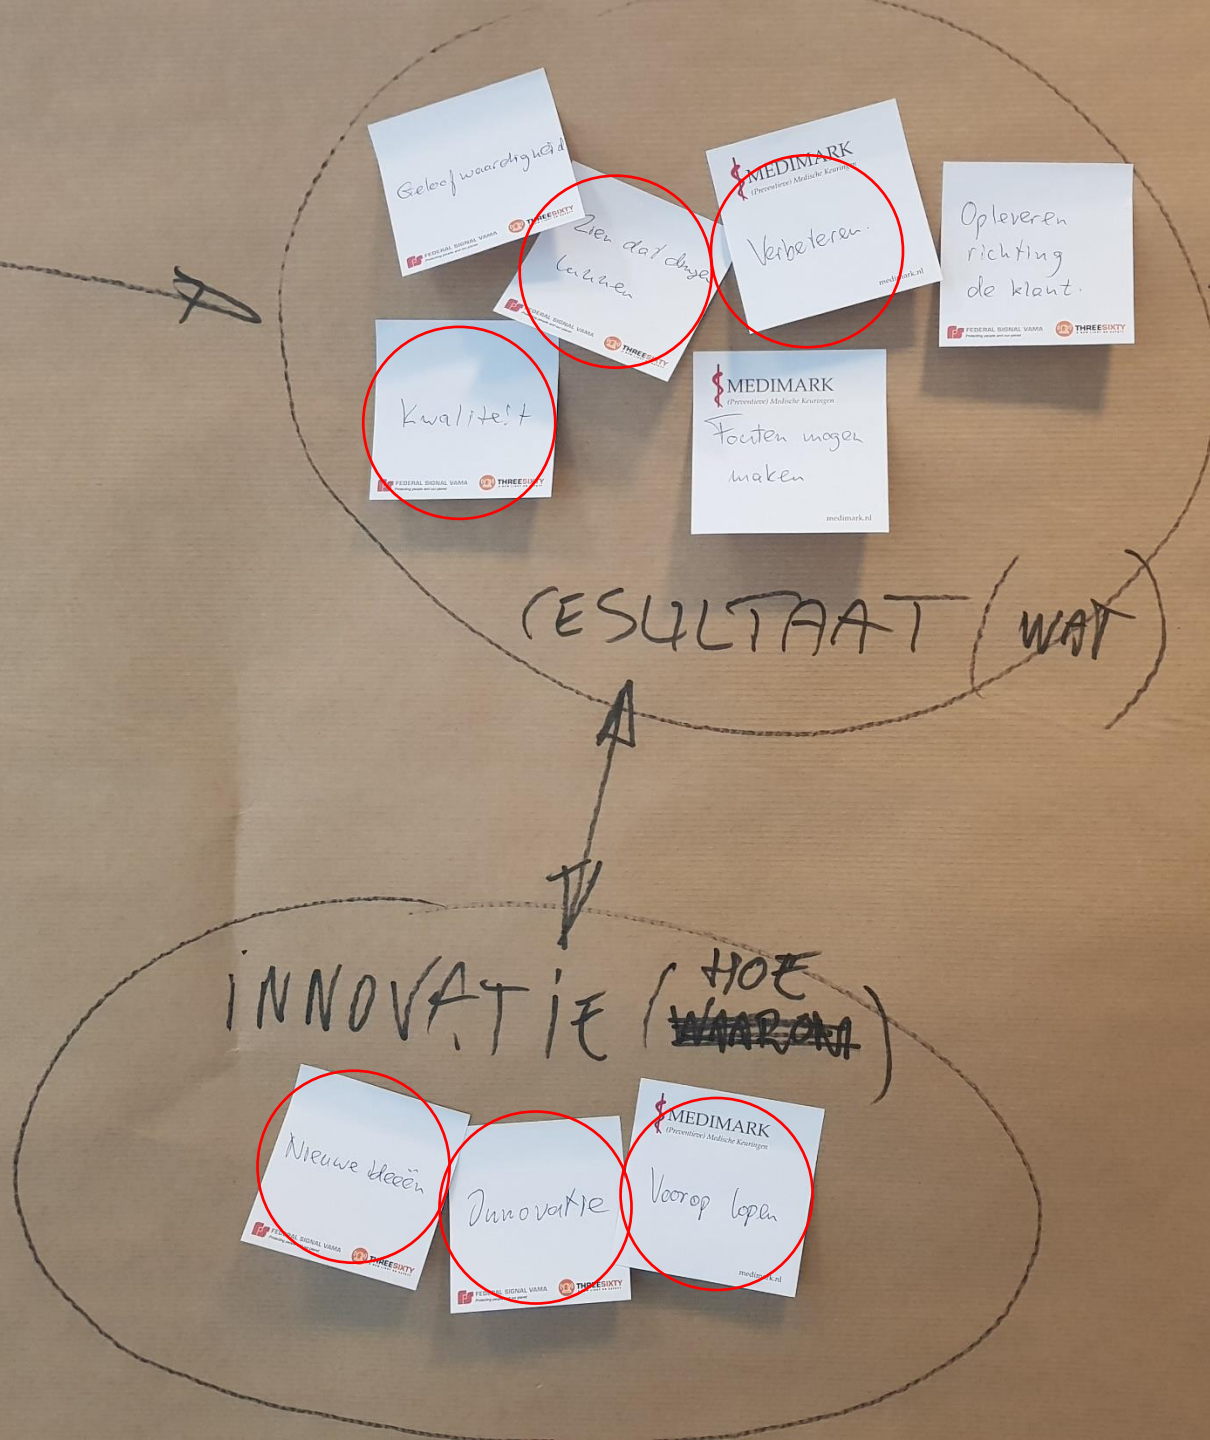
Geloofwaardigheid
FEDERAL SIGNAL VAMA
THREESIXTY

Zien dat dingen lukken
FEDERAL SIGNAL VAMA
THREESIXTY

MEDIMARK
(Preventieve) Medische Keuringen
Verbeteren.
medimark.nl

Opleveren richting de klant.
FEDERAL SIGNAL VAMA
THREESIXTY

Kwaliteit
FEDERAL SIGNAL VAMA
THREESIXTY

MEDIMARK
(Preventieve) Medische Keuringen
Fouten mogen maken
medimark.nl

RESULTAAT (WAT)

INNOVATIE (HOE ~~WAAROM~~)

Nieuwe Ideeën
FEDERAL SIGNAL VAMA
THREESIXTY

Innovatie
FEDERAL SIGNAL VAMA
THREESIXTY

MEDIMARK
(Preventieve) Medische Keuringen
Voorop lopen
medimark.nl